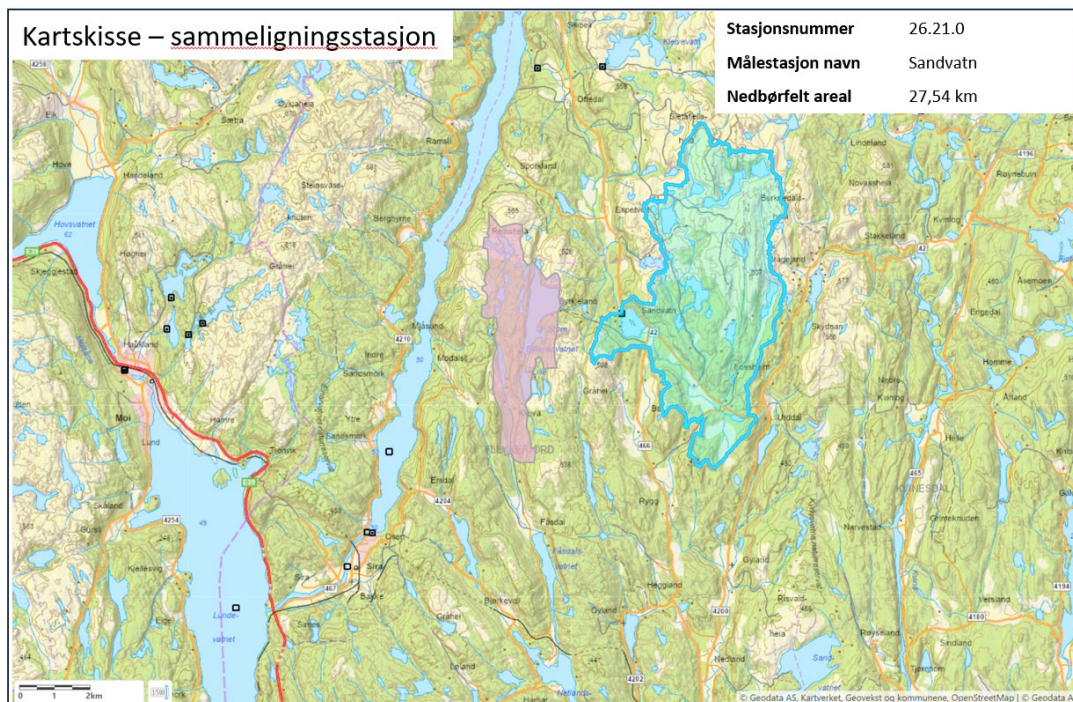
Kartskisse – sammeligningsstasjon

| Stasjonsnummer | 26.21.0 |
|---|---|
| Målestasjon navn | Sandvatn |
| Nedbørfelt areal | 27,54 km |

Hovsvatnet
Skeggestad
Moi
Lund
Hauge
Haddeland
Hove
Sætra
Ramsl
Steinsvåse
Spondand
Espeland
Sandvatn
Homme
Åsemoen
Kvinlog
Stakkeland
Novaasheia
Birkeland
Skjodnan
Modalsli
Måsland
Indre
Ytre
Sandsmork
Sandsmark
Tjørvik
Skåland
Kjellesvig
Lundevatnet
Sira
Bakke
Fasdal
Fasdalvatnet
Haggeland
Gyland
Risvald
Nesland
Sandvatnet
Versland
Røysland
Sindland
Orrekknuden
Narvestad
Uddal
Pyigg
Gråhei
Liland
Kvinesdal
Hille
Lossheim
Lindeland
Auestad
4196
4258
4210
4204
4254
4180
4200
4202
467
466
42
E39
0 1 2km
1:50
© Geodata AS, Kartverket, Geovekst og kommunene, OpenStreetMap | © Geodata A